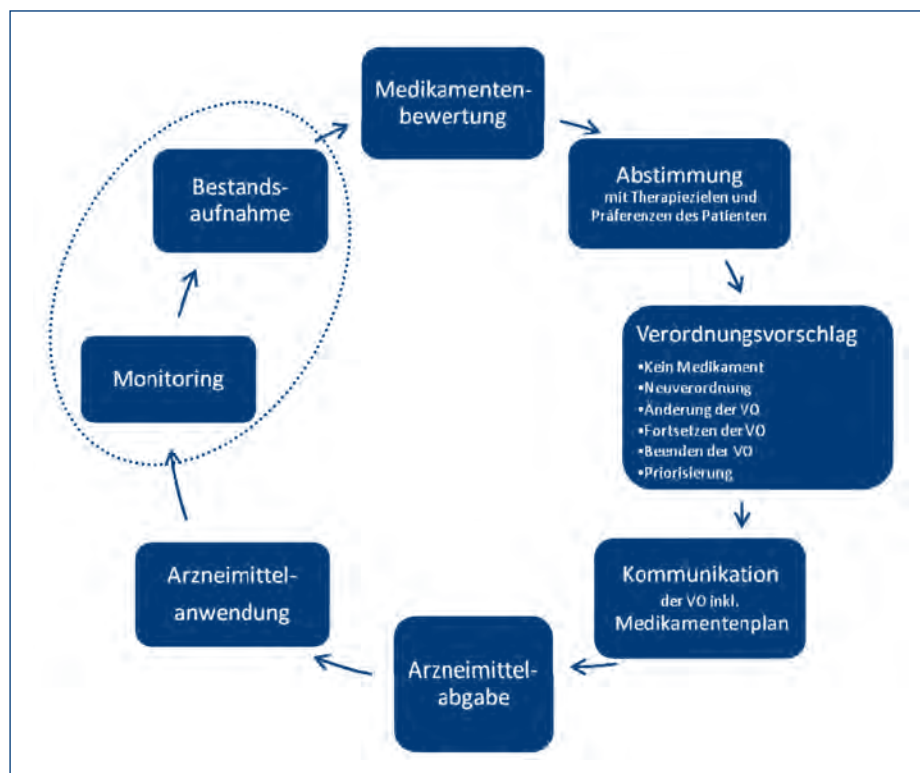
Medikamentenbewertung

Abstimmung
mit Therapiezielen und Präferenzen des Patienten

Verordnungsvorschlag
•Kein Medikament
•Neuverordnung
•Änderung der VO
•Fortsetzen der VO
•Beenden der VO
•Priorisierung

Kommunikation
der VO inkl. Medikamentenplan

Arzneimittelabgabe

Arzneimittelanwendung

Monitoring

Bestandsaufnahme